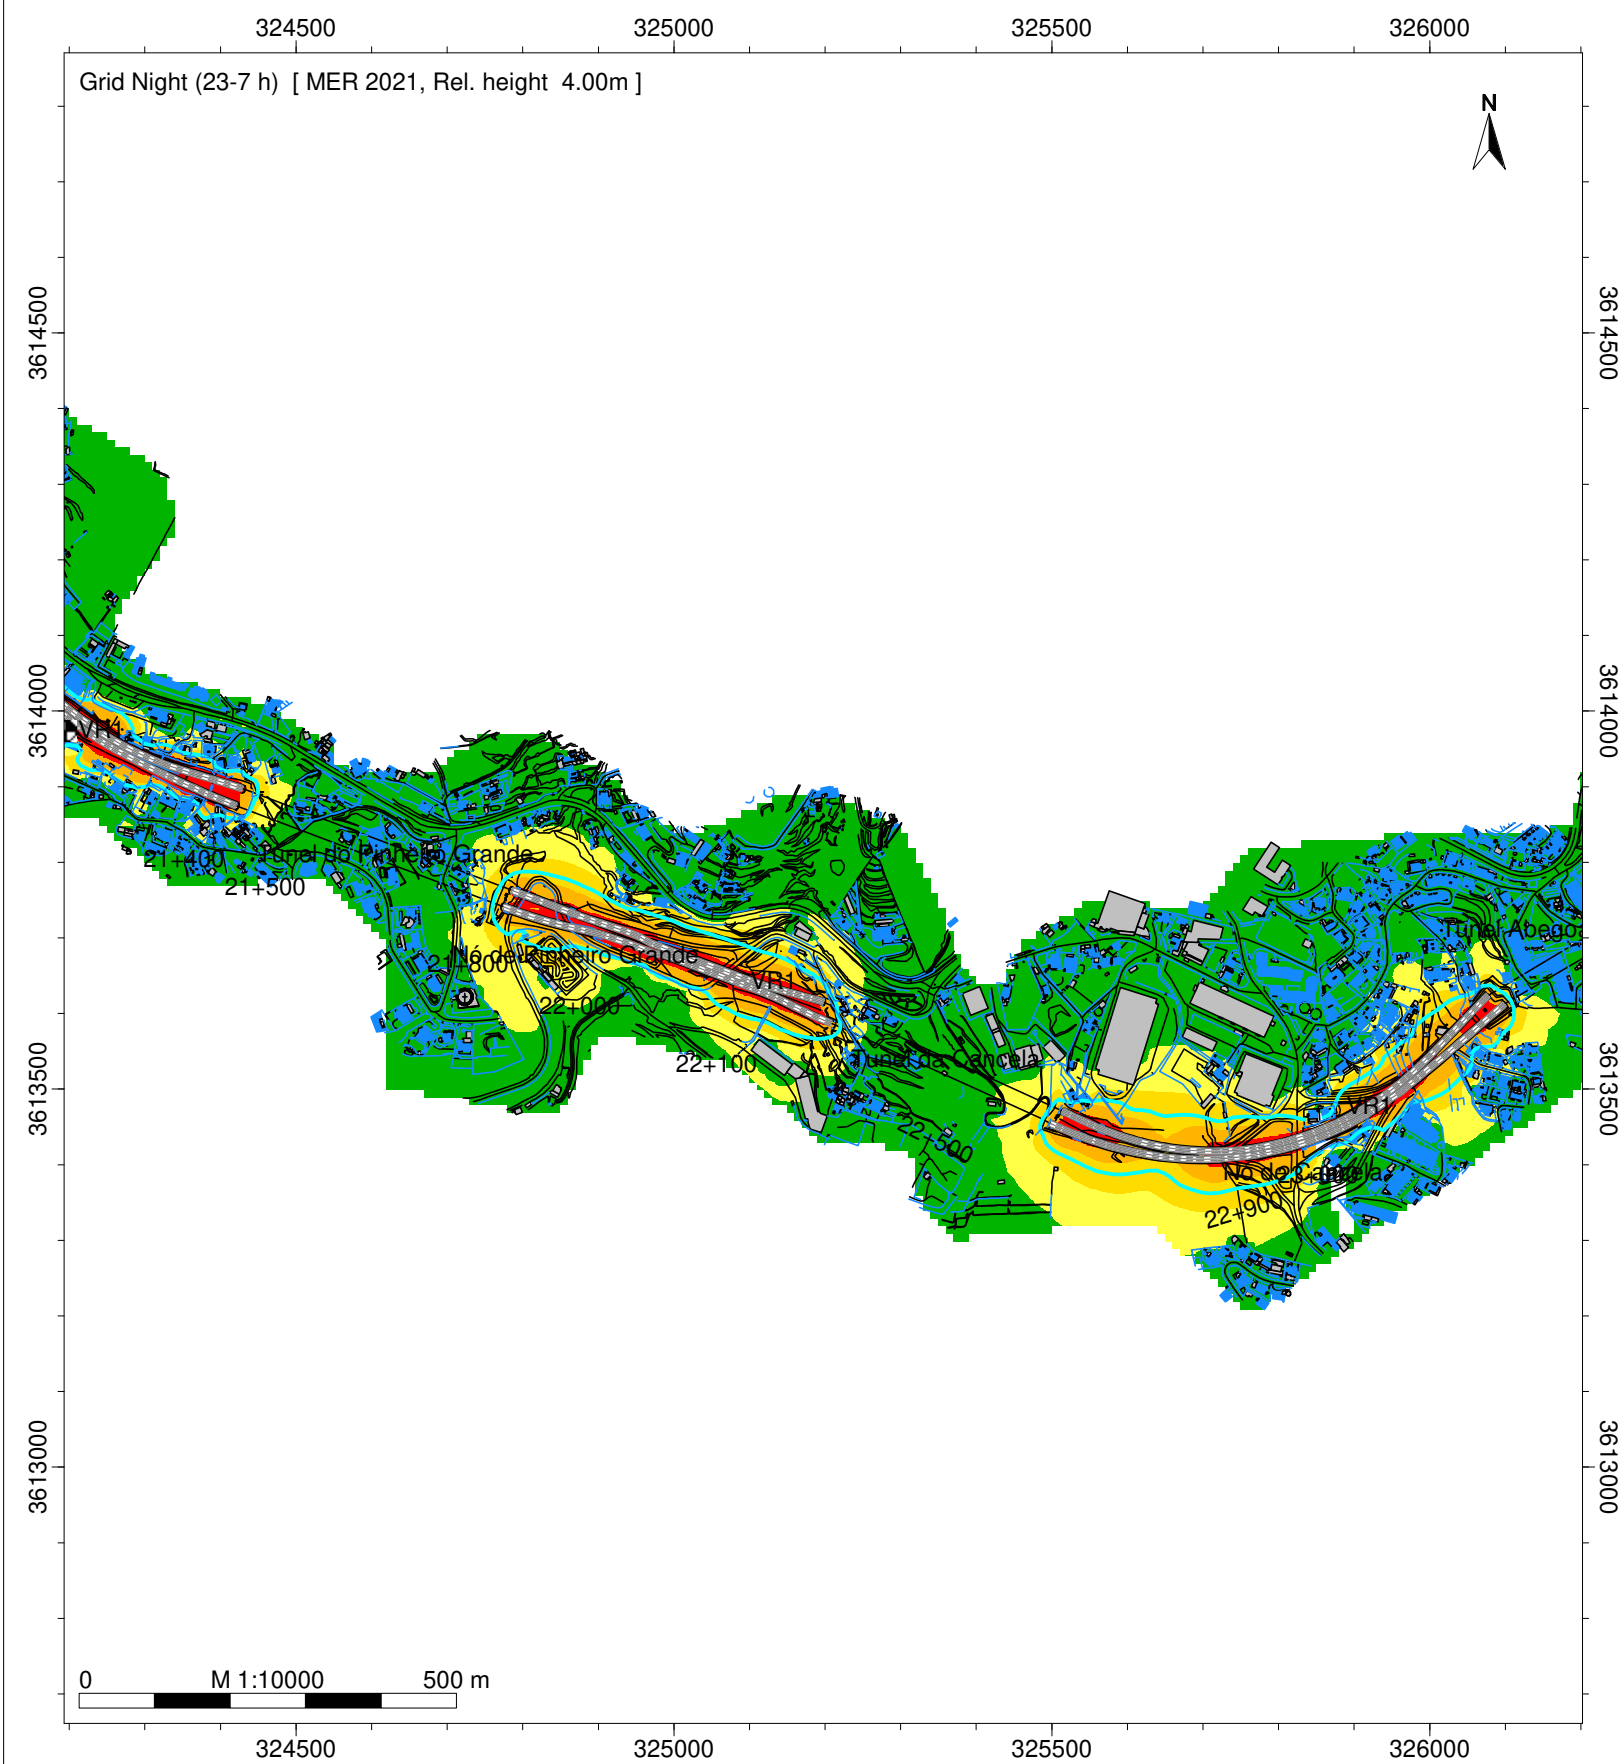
324500 325000 325500 326000

Grid Night (23-7 h) [ MER 2021, Rel. height 4.00m ]

N

3614500 3614000 3613500 3613000

3614500 3614000 3613500 3613000

VR1

21+400 Túnel do Pinheiro Grande

21+500

21+800 Nó de Pinheiro Grande

22+000

VR1

22+100

Túnel da Cancela

22+500

Túnel Abegoaria

VR1

Nó da Cancela

22+900

0 M 1:10000 500 m

324500 325000 325500 326000